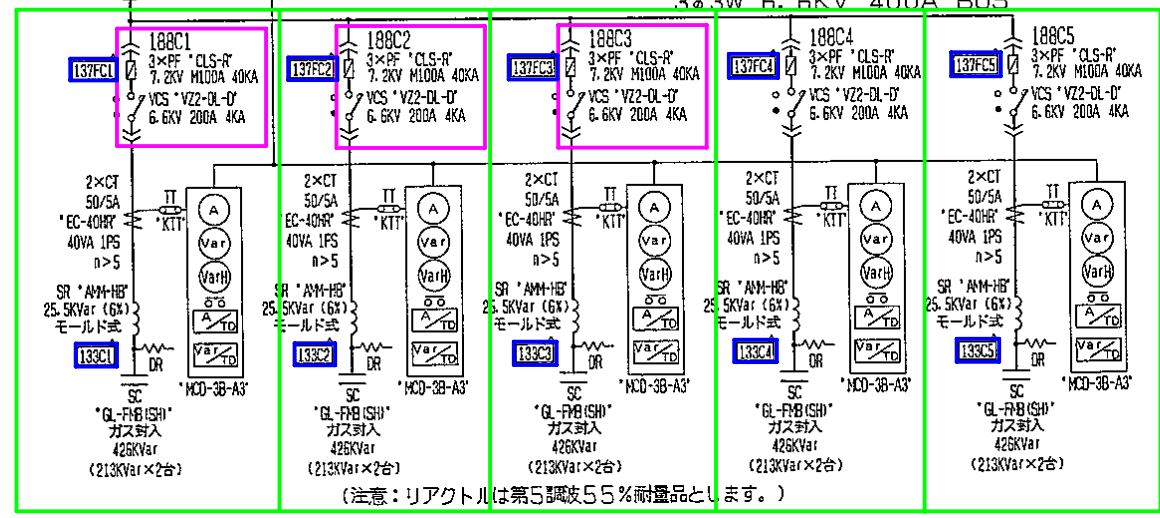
3φ3W 6.6KV 400A BUS

137FC1
188C1
3×PF "CLS-R"
7.2KV M100A 40KA
VCS "VZ2-DL-D"
6.6KV 200A 4KA
2×CT
50/5A
"EC-40HR"
40VA 1PS
n>5
TT
"KTT"
A
Var
VarH
A/TD
Var/TD
"MCD-3B-A3"
SR "AMM-HB"
25.5KVar (6%)
モールド式
133C1
DR
SC
"GL-FMB(SH)"
ガス封入
426KVar
(213KVar×2台)

137FC2
188C2
3×PF "CLS-R"
7.2KV M100A 40KA
VCS "VZ2-DL-D"
6.6KV 200A 4KA
2×CT
50/5A
"EC-40HR"
40VA 1PS
n>5
TT
"KTT"
A
Var
VarH
A/TD
Var/TD
"MCD-3B-A3"
SR "AMM-HB"
25.5KVar (6%)
モールド式
133C2
DR
SC
"GL-FMB(SH)"
ガス封入
426KVar
(213KVar×2台)

137FC3
188C3
3×PF "CLS-R"
7.2KV M100A 40KA
VCS "VZ2-DL-D"
6.6KV 200A 4KA
2×CT
50/5A
"EC-40HR"
40VA 1PS
n>5
TT
"KTT"
A
Var
VarH
A/TD
Var/TD
"MCD-3B-A3"
SR "AMM-HB"
25.5KVar (6%)
モールド式
133C3
DR
SC
"GL-FMB(SH)"
ガス封入
426KVar
(213KVar×2台)

137FC4
188C4
3×PF "CLS-R"
7.2KV M100A 40KA
VCS "VZ2-DL-D"
6.6KV 200A 4KA
2×CT
50/5A
"EC-40HR"
40VA 1PS
n>5
TT
"KTT"
A
Var
VarH
A/TD
Var/TD
"MCD-3B-A3"
SR "AMM-HB"
25.5KVar (6%)
モールド式
133C4
DR
SC
"GL-FMB(SH)"
ガス封入
426KVar
(213KVar×2台)

137FC5
188C5
3×PF "CLS-R"
7.2KV M100A 40KA
VCS "VZ2-DL-D"
6.6KV 200A 4KA
2×CT
50/5A
"EC-40HR"
40VA 1PS
n>5
TT
"KTT"
A
Var
VarH
A/TD
Var/TD
"MCD-3B-A3"
SR "AMM-HB"
25.5KVar (6%)
モールド式
133C5
DR
SC
"GL-FMB(SH)"
ガス封入
426KVar
(213KVar×2台)

(注意：リアクトルは第5調波55％耐量品とします。)